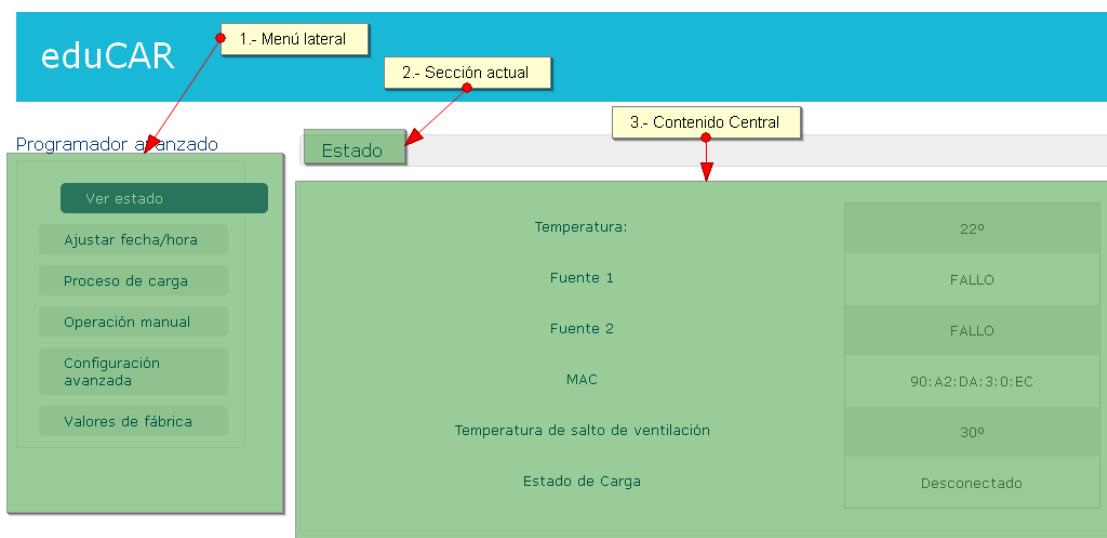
eduCAR

1.- Menú lateral

2.- Sección actual

3.- Contenido Central

Programador avanzado

Estado

Ver estado

Ajustar fecha/hora

Proceso de carga

Operación manual

Configuración avanzada

Valores de fábrica

| Temperatura: | 22º |
|---|---|
| Fuente 1 | FALLO |
| Fuente 2 | FALLO |
| MAC | 90:A2:DA:3:0:EC |
| Temperatura de salto de ventilación | 30º |
| Estado de Carga | Desconectado |